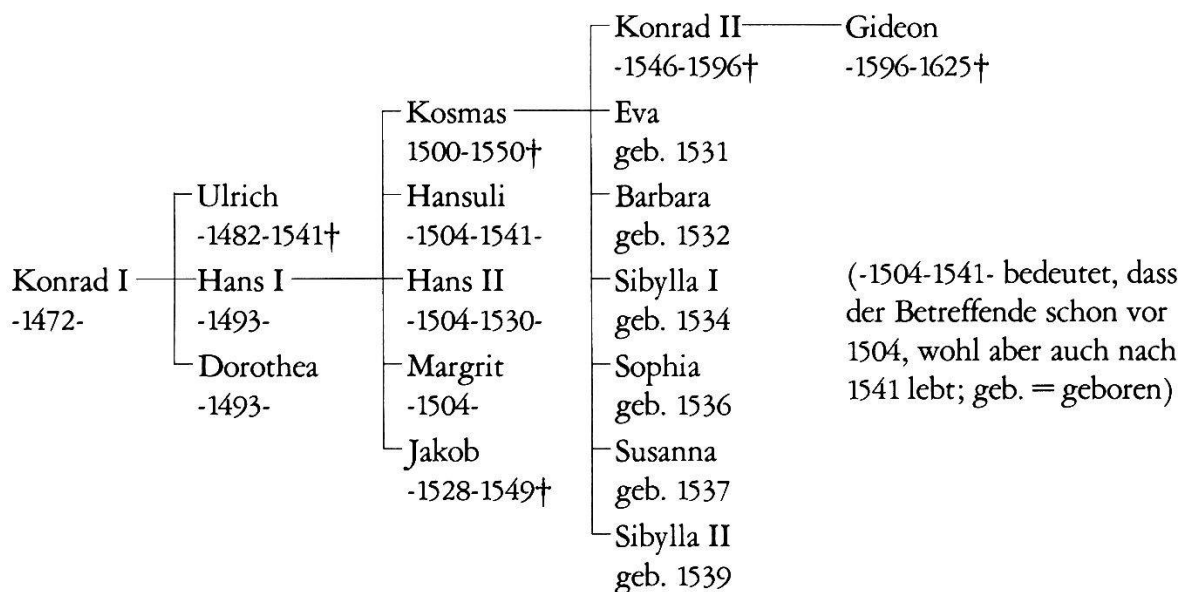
Konrad I
-1472-

Ulrich
-1482-1541†

Hans I
-1493-

Dorothea
-1493-

Kosmas
1500-1550†

Hansuli
-1504-1541-

Hans II
-1504-1530-

Margrit
-1504-

Jakob
-1528-1549†

Konrad II
-1546-1596†

Eva
geb. 1531

Barbara
geb. 1532

Sibylla I
geb. 1534

Sophia
geb. 1536

Susanna
geb. 1537

Sibylla II
geb. 1539

Gideon
-1596-1625†

(-1504-1541- bedeutet, dass der Betreffende schon vor 1504, wohl aber auch nach 1541 lebt; geb. = geboren)